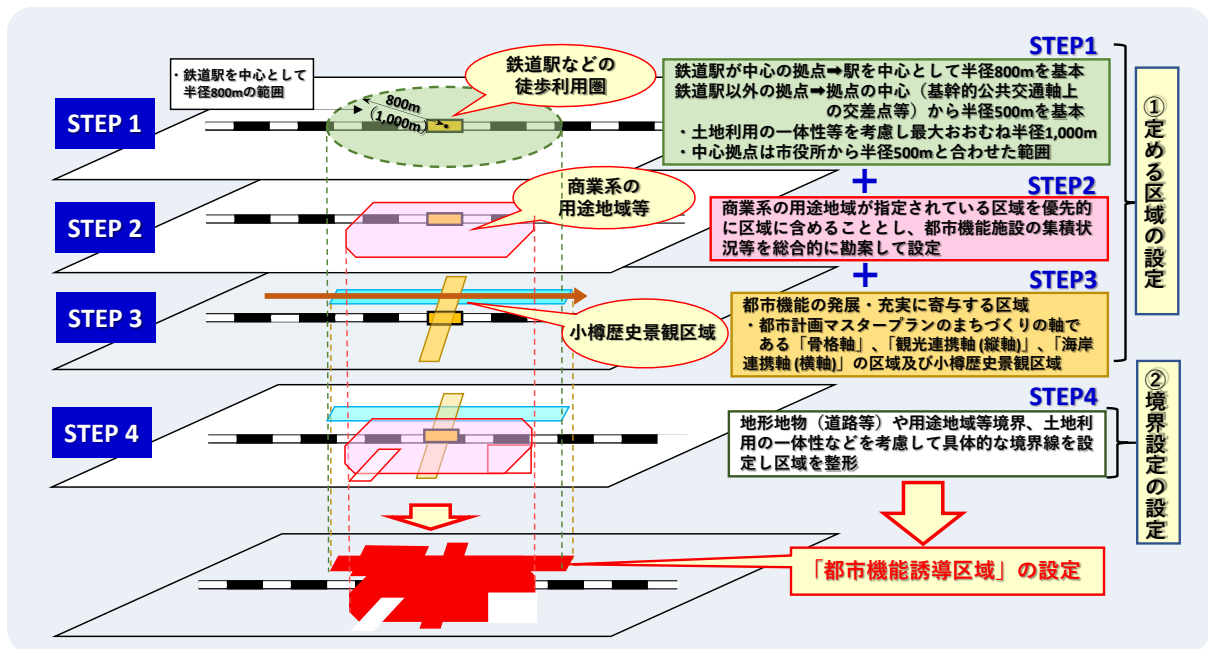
・鉄道駅を中心として半径800mの範囲

800m
（1,000m）

鉄道駅などの徒歩利用圏

STEP 1

STEP1

鉄道駅が中心の拠点➡駅を中心として半径800mを基本
鉄道駅以外の拠点➡拠点の中心（基幹的公共交通軸上の交差点等）から半径500mを基本
・土地利用の一体性等を考慮し最大おおむね半径1,000m
・中心拠点は市役所から半径500mと合わせた範囲

＋

STEP 2

商業系の用途地域等

STEP2

商業系の用途地域が指定されている区域を優先的に区域に含めることとし、都市機能施設の集積状況等を総合的に勘案して設定

＋

STEP 3

小樽歴史景観区域

STEP3

都市機能の発展・充実に寄与する区域
・都市計画マスタープランのまちづくりの軸である「骨格軸」、「観光連携軸（縦軸）」、「海岸連携軸（横軸）」の区域及び小樽歴史景観区域

①定める区域の設定

STEP 4

STEP4

地形地物（道路等）や用途地域等境界、土地利用の一体性などを考慮して具体的な境界線を設定し区域を整形

②境界設定の設定

「都市機能誘導区域」の設定